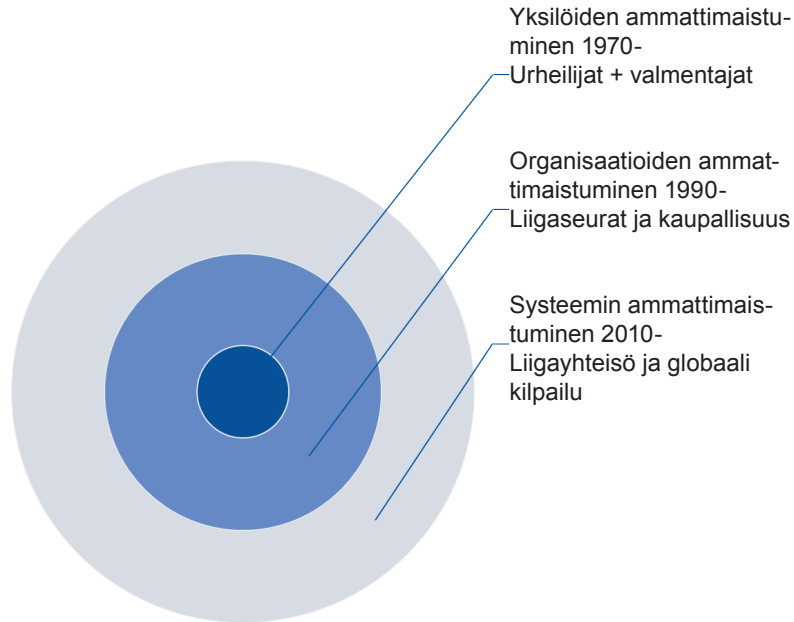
Yksilöiden ammattimaistuminen 1970-
Urheilijat + valmentajat

Organisaatioiden ammattimaistuminen 1990-
Liigaseurat ja kaupallisuus

Systeemin ammattimaistuminen 2010-
Liigayhteisö ja globaali kilpailu